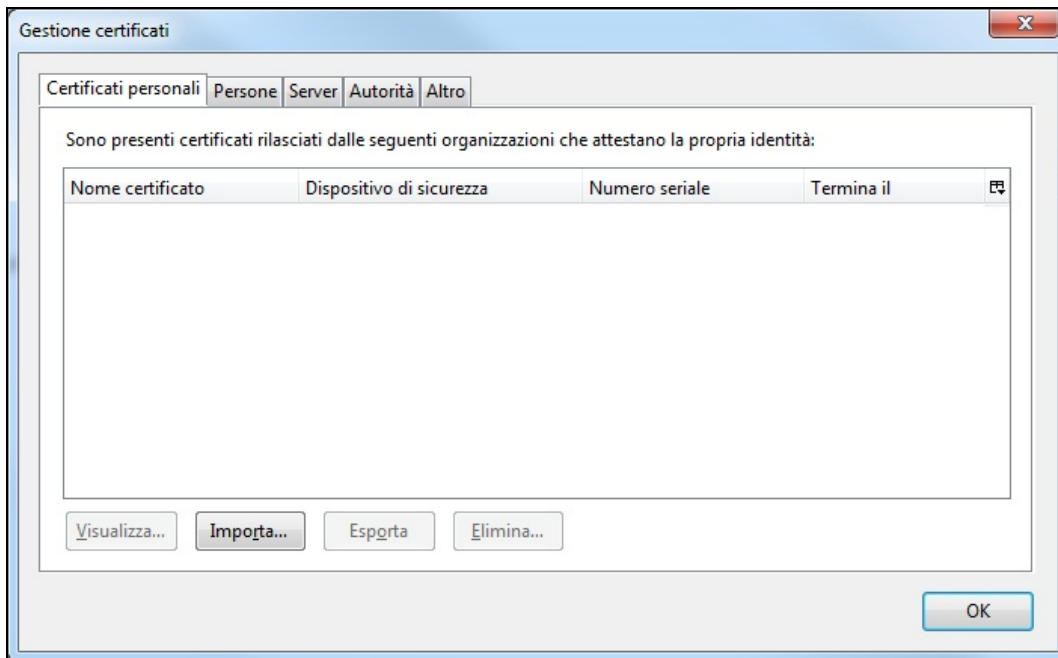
Gestione certificati

Certificati personali | Persone | Server | Autorità | Altro

Sono presenti certificati rilasciati dalle seguenti organizzazioni che attestano la propria identità:

| Nome certificato | Dispositivo di sicurezza | Numero seriale | Termina il |
|---|---|---|---|

Visualizza... Importa... Esporta Elimina...

OK